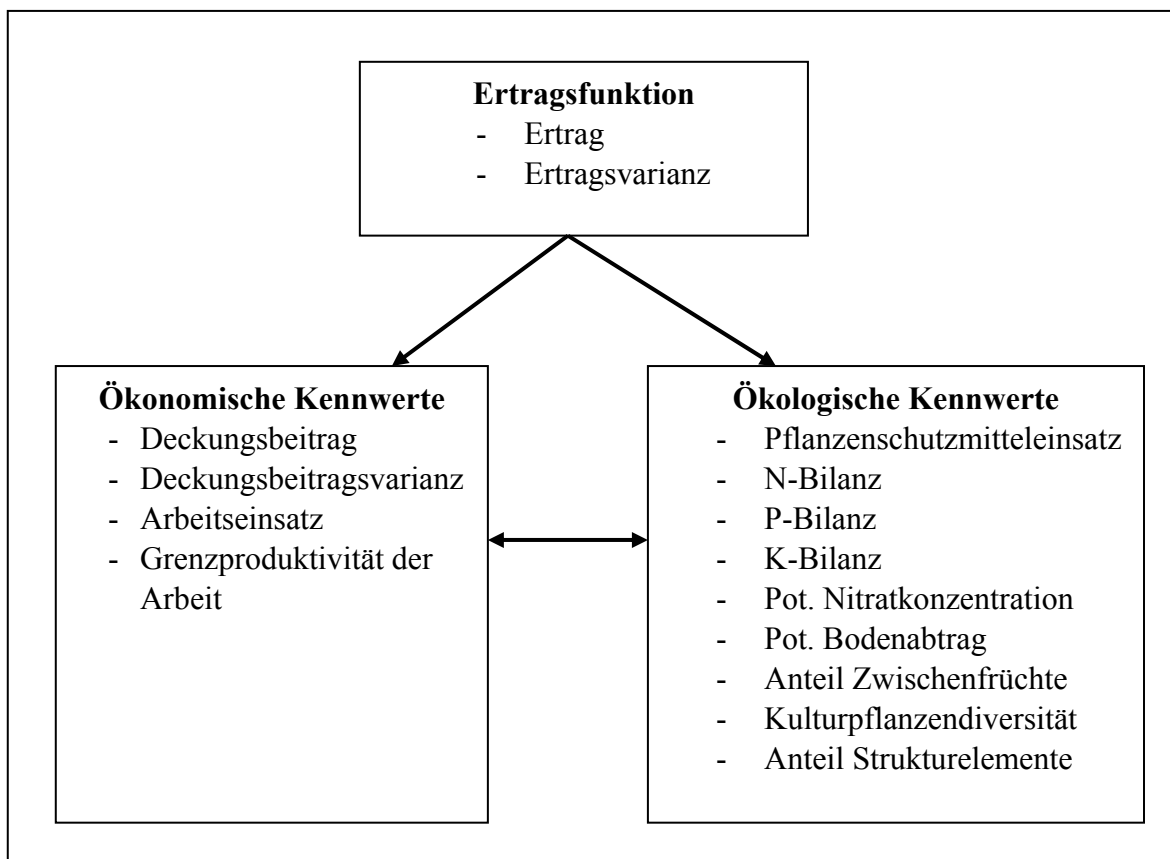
**Ertragsfunktion**
- Ertrag
- Ertragsvarianz

**Ökonomische Kennwerte**
- Deckungsbeitrag
- Deckungsbeitragsvarianz
- Arbeitseinsatz
- Grenzproduktivität der Arbeit

**Ökologische Kennwerte**
- Pflanzenschutzmitteleinsatz
- N-Bilanz
- P-Bilanz
- K-Bilanz
- Pot. Nitratkonzentration
- Pot. Bodenabtrag
- Anteil Zwischenfrüchte
- Kulturpflanzendiversität
- Anteil Strukturelemente